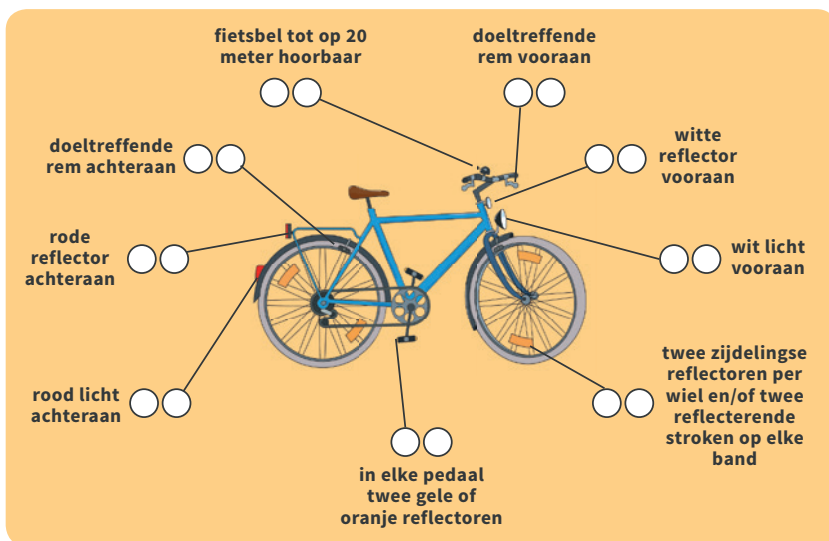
fietsbel tot op 20 meter hoorbaar

doeltreffende rem vooraan

doeltreffende rem achteraan

witte reflector vooraan

rode reflector achteraan

wit licht vooraan

rood licht achteraan

twee zijdelingse reflectoren per wiel en/of twee reflecterende stroken op elke band

in elke pedaal twee gele of oranje reflectoren